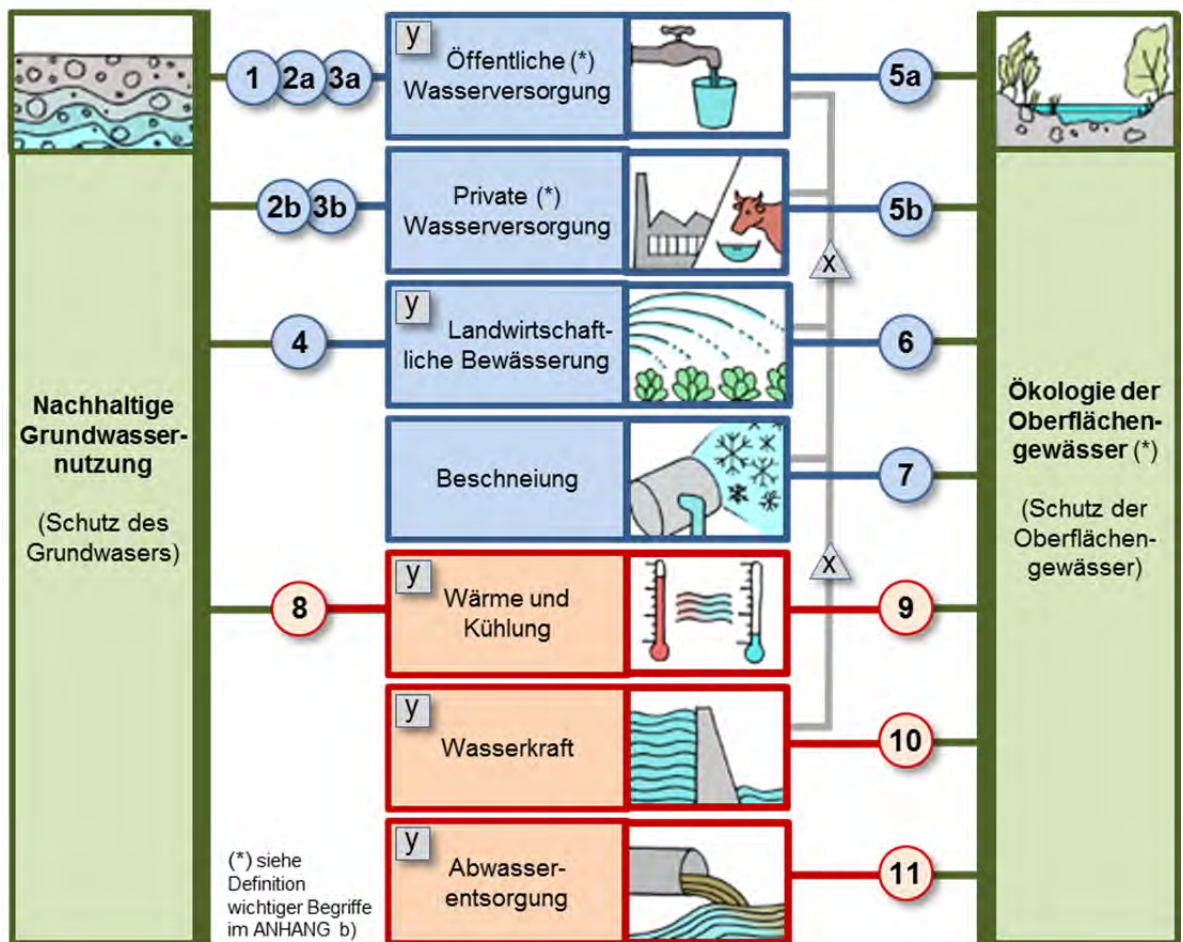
Nachhaltige Grundwassernutzung

(Schutz des Grundwasers)

1 2a 3a

y Öffentliche (*) Wasserversorgung

5a

2b 3b

Private (*) Wasserversorgung

5b

x

4

y Landwirtschaftliche Bewässerung

6

Beschneiung

7

x

8

y Wärme und Kühlung

9

y Wasserkraft

10

(*) siehe Definition wichtiger Begriffe im ANHANG b)

y Abwasserentsorgung

11

Ökologie der Oberflächengewässer (*)

(Schutz der Oberflächengewässer)